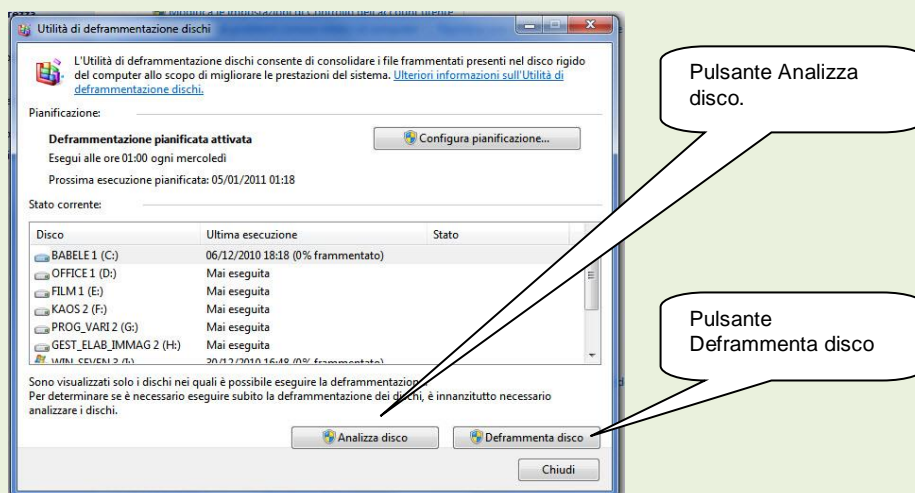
Utilità di deframmentazione dischi

L'Utilità di deframmentazione dischi consente di consolidare i file frammentati presenti nel disco rigido del computer allo scopo di migliorare le prestazioni del sistema. Ulteriori informazioni sull'Utilità di deframmentazione dischi.

Pianificazione:

Deframmentazione pianificata attivata

Configura pianificazione...

Esegui alle ore 01:00 ogni mercoledì

Prossima esecuzione pianificata: 05/01/2011 01:18

Stato corrente:

| Disco | Ultima esecuzione | Stato |
|---|---|---|
| BABELE 1 (C:) | 06/12/2010 18:18 (0% frammentato) | |
| OFFICE 1 (D:) | Mai eseguita | |
| FILM 1 (E:) | Mai eseguita | |
| KAOS 2 (F:) | Mai eseguita | |
| PROG_VARI 2 (G:) | Mai eseguita | |
| GEST_ELAB_IMMAG 2 (H:) | Mai eseguita | |
| WIN_SEVEN 3 (I:) | 30/12/2010 16:48 (0% frammentato) | |

Sono visualizzati solo i dischi nei quali è possibile eseguire la deframmentazione.
Per determinare se è necessario eseguire subito la deframmentazione dei dischi, è innanzitutto necessario analizzare i dischi.

Analizza disco

Deframmenta disco

Chiudi

Pulsante Analizza disco.

Pulsante Deframmenta disco